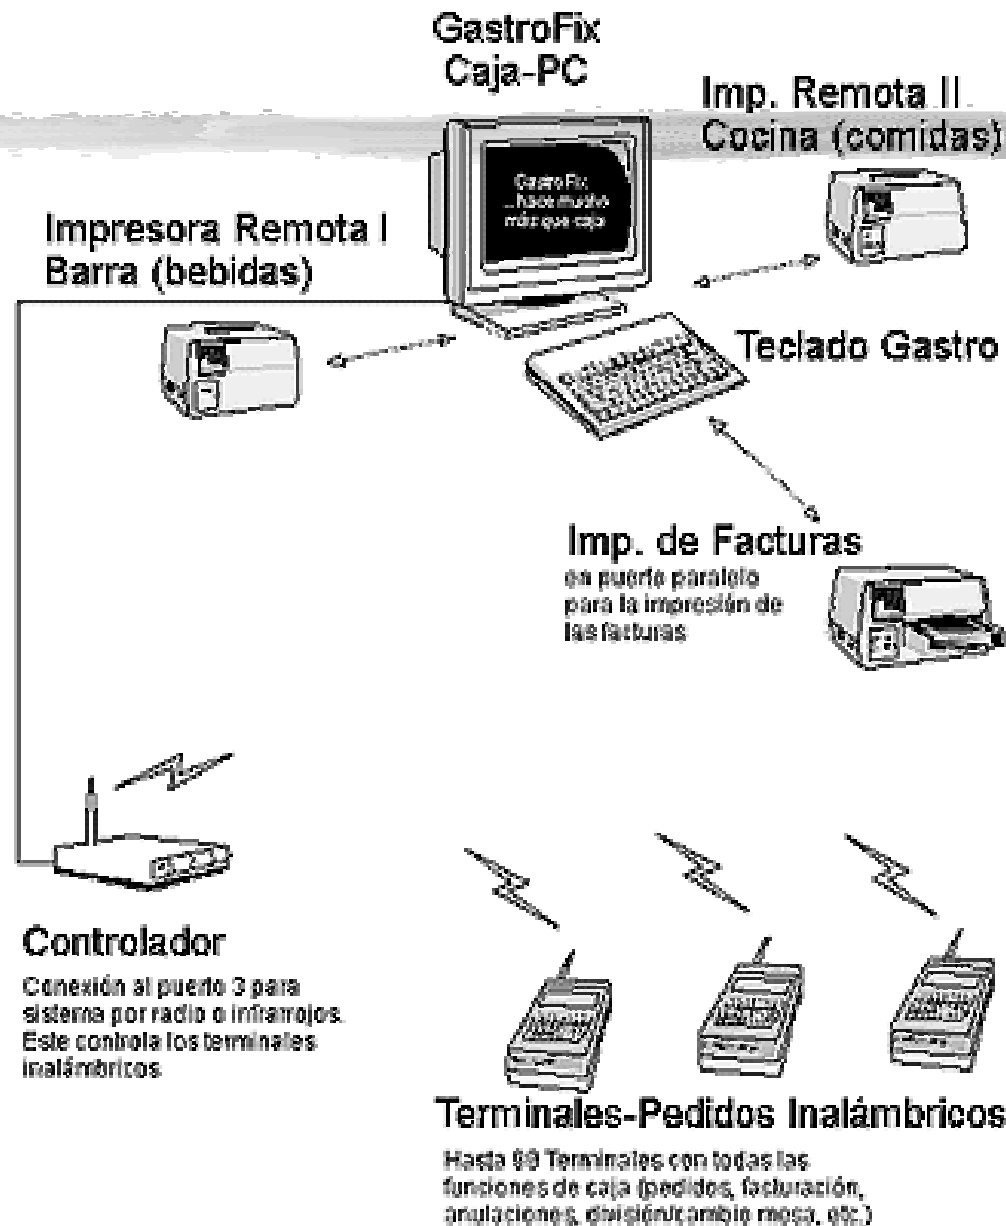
GastroFix
Caja-PC

Imp. Remota II
Cocina (comidas)

GastroFix:
...hace mucho
más que caja

Impresora Remota I
Barra (bebidas)

Teclado Gastro

Imp. de Facturas
en puerto paralelo para la impresión de las facturas

Controlador
Conexión al puerto 3 para sistema por radio o infrarrojos. Este controla los terminales inalámbricos.

Terminales-Pedidos Inalámbricos
Hasta 99 Terminales con todas las funciones de caja (pedidos, facturación, anulaciones, división/cambio mesa, etc.)